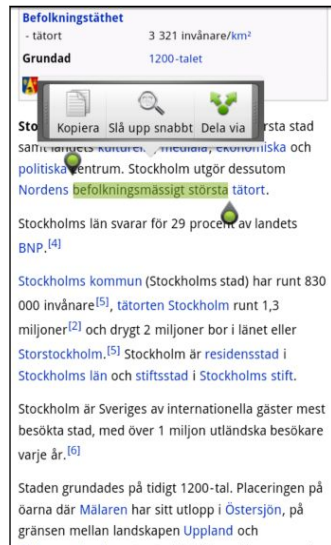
Befolkningstäthet
- tätort 3 321 invånare/km²
Grundad 1200-talet

Kopiera Slå upp snabbt Dela via

Stock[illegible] rsta stad samt landets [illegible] mediala, ekonomiska och politiska centrum. Stockholm utgör dessutom Nordens befolkningsmässigt största tätort.

Stockholms län svarar för 29 procent av landets BNP.[4]

Stockholms kommun (Stockholms stad) har runt 830 000 invånare[5], tätorten Stockholm runt 1,3 miljoner[2] och drygt 2 miljoner bor i länet eller Storstockholm.[5] Stockholm är residensstad i Stockholms län och stiftsstad i Stockholms stift.

Stockholm är Sveriges av internationella gäster mest besökta stad, med över 1 miljon utländska besökare varje år.[6]

Staden grundades på tidigt 1200-tal. Placeringen på öarna där Mälaren har sitt utlopp i Östersjön, på gränsen mellan landskapen Uppland och